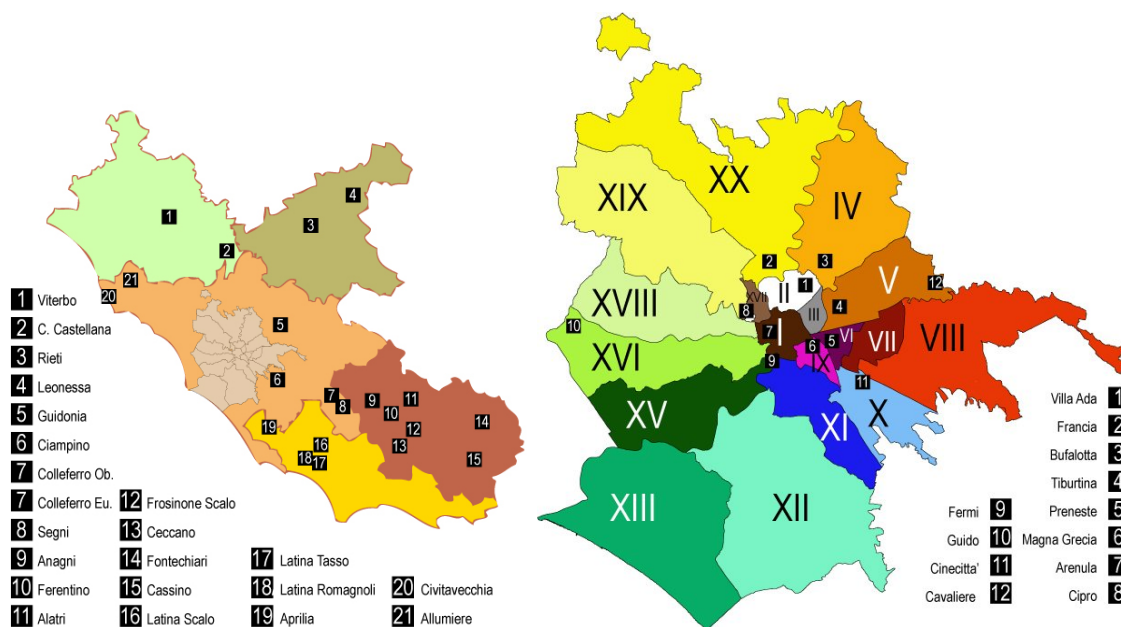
1
2
3
4
21
20
5
6
7
8
9
10
11
12
13
14
15
16
17
18
19

1 Viterbo
2 C. Castellana
3 Rieti
4 Leonessa
5 Guidonia
6 Ciampino
7 Colleferro Ob.
7 Colleferro Eu.
8 Segni
9 Anagni
10 Ferentino
11 Alatri
12 Frosinone Scalo
13 Ceccano
14 Fontechiari
15 Cassino
16 Latina Scalo
17 Latina Tasso
18 Latina Romagnoli
19 Aprilia
20 Civitavecchia
21 Allumiere

XIX
XX
IV
2
3
V
12
1
II
XVII
XVIII
III
4
8
10
7
I
VI
VII
VIII
5
XVI
6
9
IX
11
XV
X
XI
XIII
XII

Villa Ada 1
Francia 2
Bufalotta 3
Tiburtina 4
Fermi 9
Preneste 5
Guido 10
Magna Grecia 6
Cinecitta' 11
Arenula 7
Cavaliere 12
Cipro 8